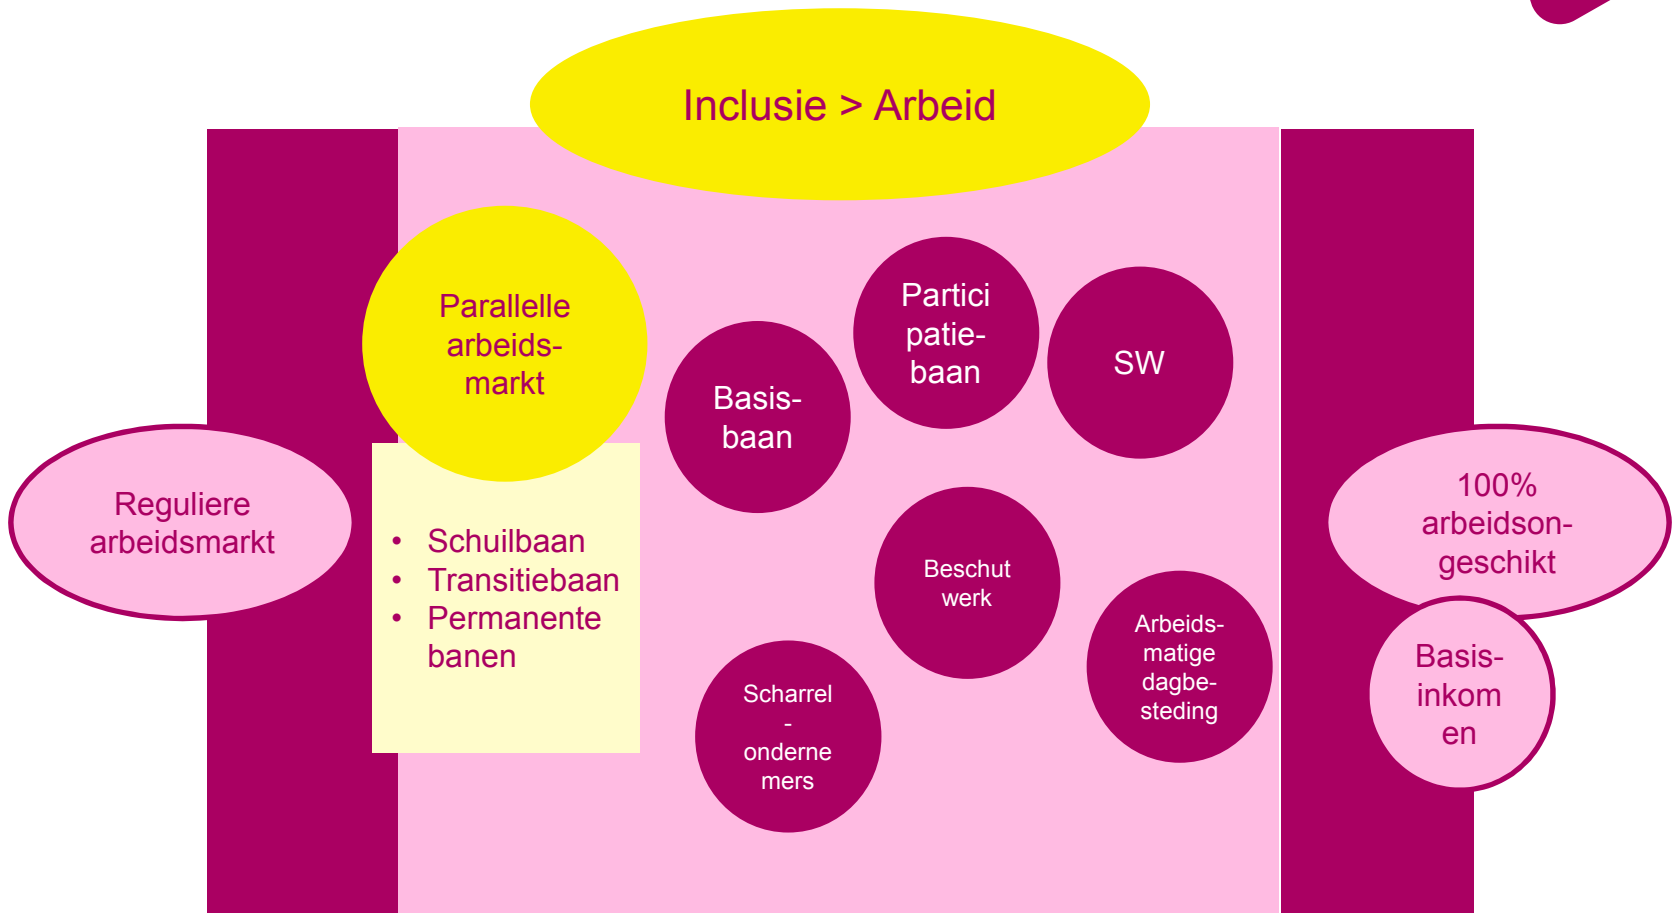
Inclusie > Arbeid

Reguliere arbeidsmarkt

Parallelle arbeidsmarkt

- Schuilbaan
- Transitiebaan
- Permanente banen

Basisbaan

Participatiebaan

SW

Beschut werk

Scharrel - ondernemers

Arbeidsmatige dagbesteding

100% arbeidsongeschikt

Basisinkomen